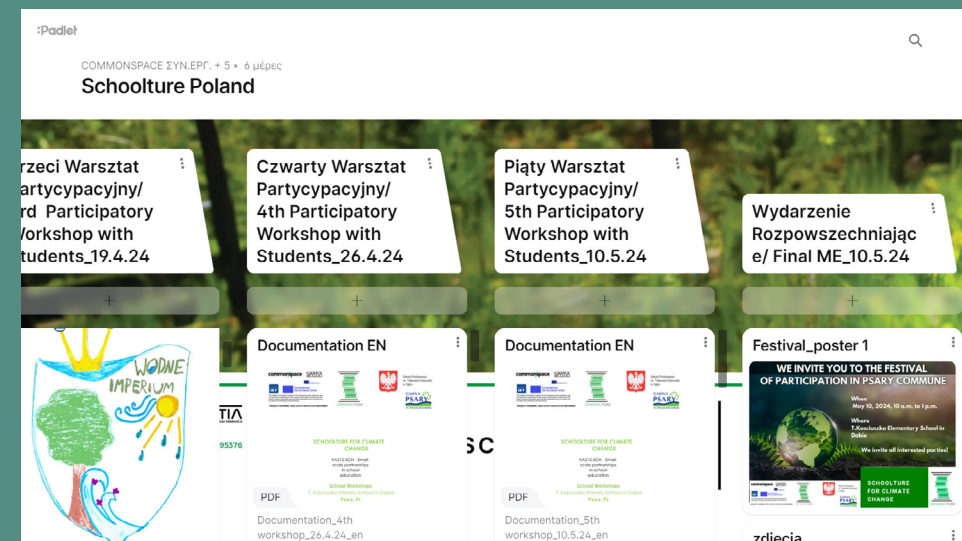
:Padlet

COMMONSPACE ΣΥΝ.ΕΡΓ. + 5 • 6 μέρες

Schoolture Poland

rzeci Warsztat artycypacyjny/ rd Participatory Workshop with tudents_19.4.24

Czwarty Warsztat Partycypacyjny/ 4th Participatory Workshop with Students_26.4.24

Piąty Warsztat Partycypacyjny/ 5th Participatory Workshop with Students_10.5.24

Wydarzenie Rozpowszechniając e/ Final ME_10.5.24

WODNE IMPERIUM

Documentation EN

commonspace

SCHOOLTURE FOR CLIMATE CHANGE

School Workshops

PDF

Documentation_4th workshop_26.4.24_en

Documentation EN

commonspace

SCHOOLTURE FOR CLIMATE CHANGE

School Workshops

PDF

Documentation_5th workshop_10.5.24_en

Festival_poster 1

WE INVITE YOU TO THE FESTIVAL OF PARTICIPATION IN PSARY COMMUNE

When May 10, 2024, 10 a.m. to 1 p.m.

Where T.Kosciuszko Elementary School in Dabie

We invite all interested parties!

SCHOOLTURE FOR CLIMATE CHANGE

zdjecia